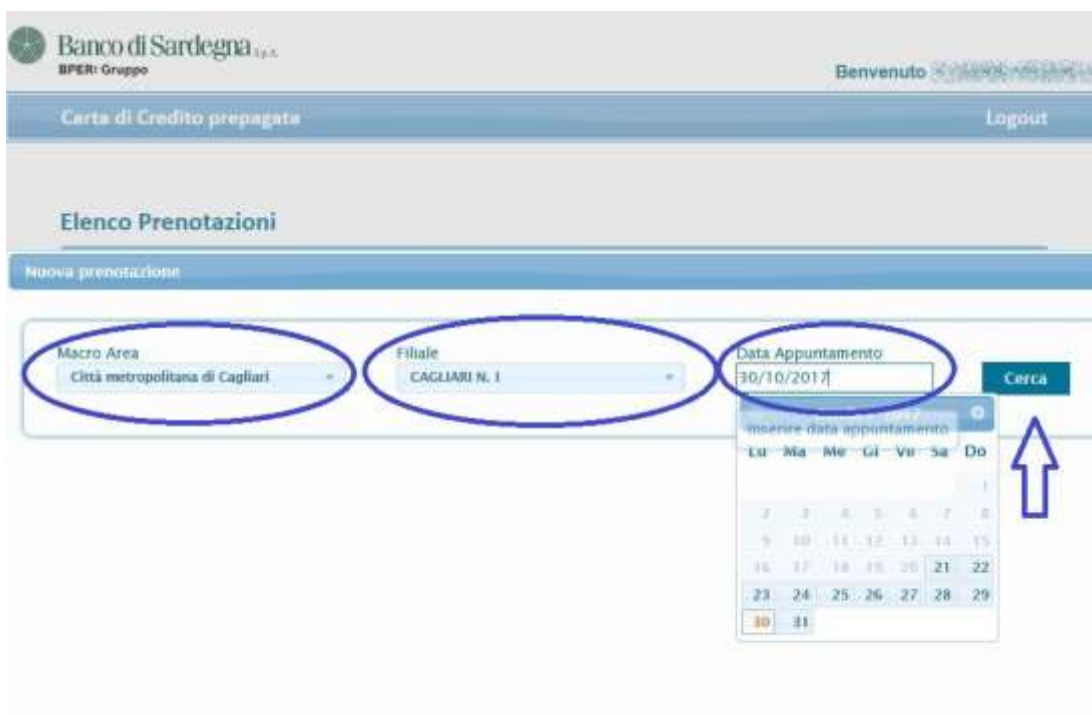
Banco di Sardegna s.p.a.
BPER: Gruppo

Benvenuto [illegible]

Carta di Credito prepagata

Logout

Elenco Prenotazioni

Nuova prenotazione

Macro Area
Città metropolitana di Cagliari

Filiale
CAGLIARI N. 1

Data Appuntamento
30/10/2017

Cerca

Inserire data appuntamento

| Lu | Ma | Me | Gi | Ve | Sa | Do |
|---|---|---|---|---|---|---|
| | | | | | | 1 |
| 2 | 3 | 4 | 5 | 6 | 7 | 8 |
| 9 | 10 | 11 | 12 | 13 | 14 | 15 |
| 16 | 17 | 18 | 19 | 20 | 21 | 22 |
| 23 | 24 | 25 | 26 | 27 | 28 | 29 |
| 30 | 31 | | | | | |